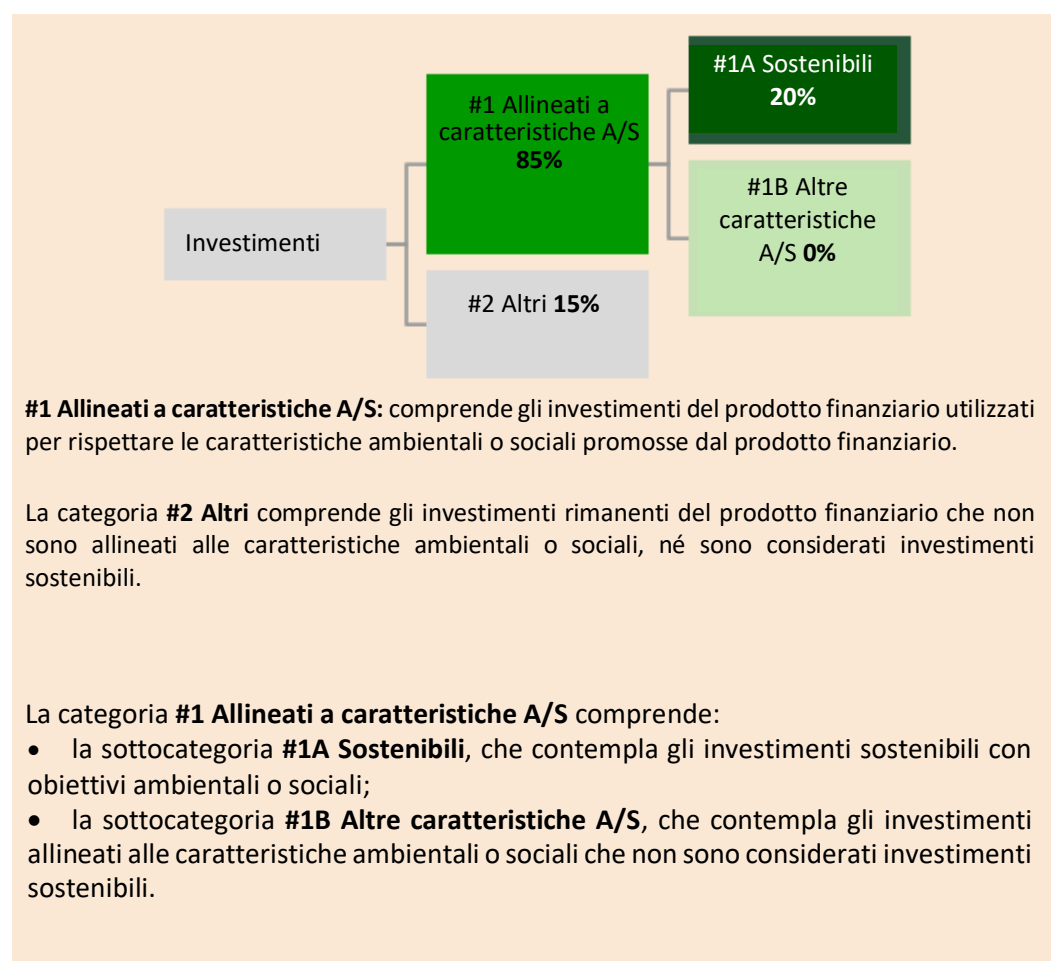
Investimenti

#1 Allineati a caratteristiche A/S **85%**

#2 Altri **15%**

#1A Sostenibili **20%**

#1B Altre caratteristiche A/S **0%**

**#1 Allineati a caratteristiche A/S:** comprende gli investimenti del prodotto finanziario utilizzati per rispettare le caratteristiche ambientali o sociali promosse dal prodotto finanziario.

La categoria **#2 Altri** comprende gli investimenti rimanenti del prodotto finanziario che non sono allineati alle caratteristiche ambientali o sociali, né sono considerati investimenti sostenibili.

La categoria **#1 Allineati a caratteristiche A/S** comprende:
• la sottocategoria **#1A Sostenibili**, che contempla gli investimenti sostenibili con obiettivi ambientali o sociali;
• la sottocategoria **#1B Altre caratteristiche A/S**, che contempla gli investimenti allineati alle caratteristiche ambientali o sociali che non sono considerati investimenti sostenibili.